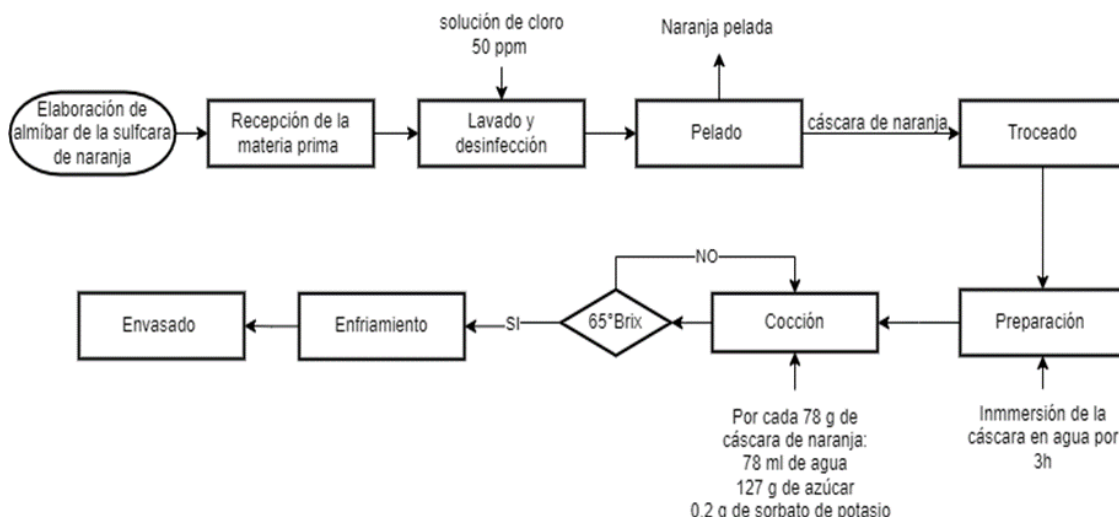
Elaboración de almíbar de la sulfcara de naranja

Recepción de la materia prima

solución de cloro
50 ppm

Lavado y desinfección

Naranja pelada

Pelado

cáscara de naranja

Troceado

Preparación

Inmmersión de la cáscara en agua por 3h

Cocción

Por cada 78 g de cáscara de naranja:
78 ml de agua
127 g de azúcar
0.2 g de sorbato de potasio

NO

65°Brix

SI

Enfriamiento

Envasado